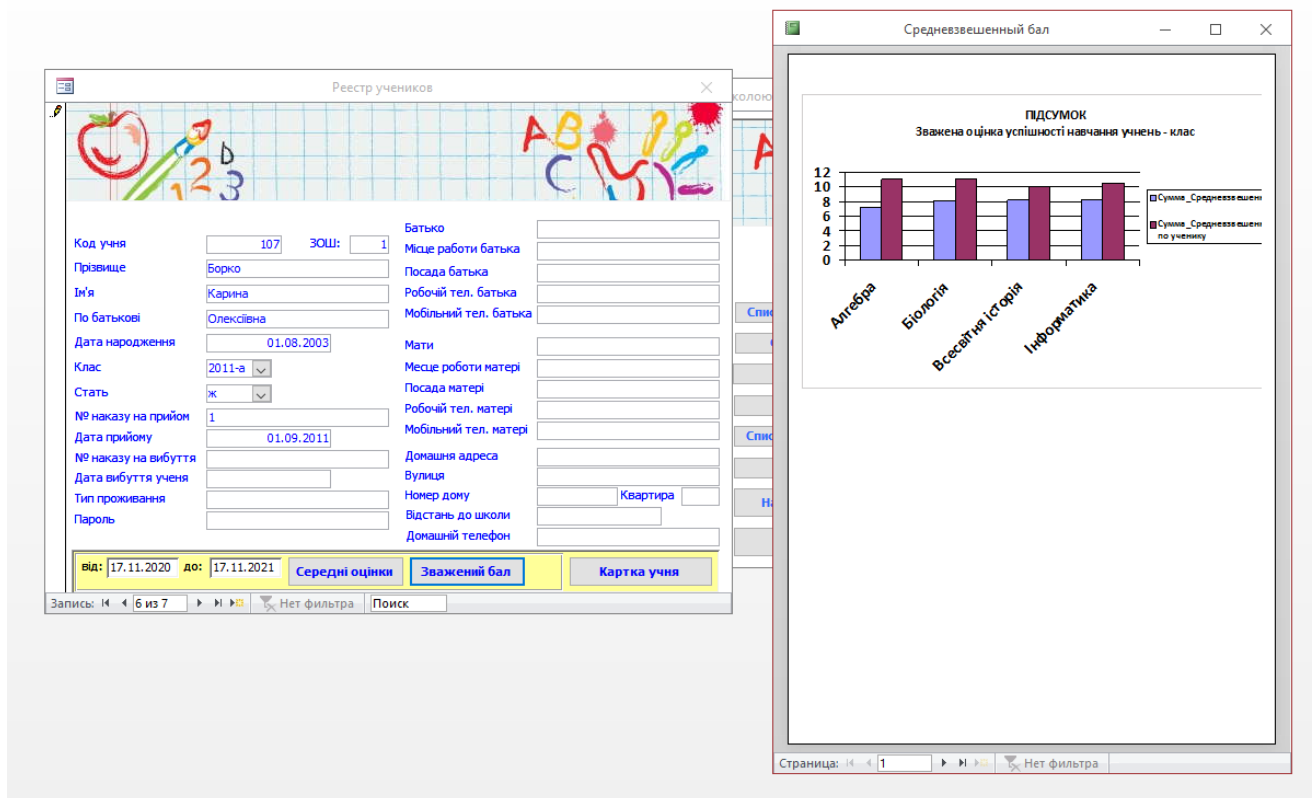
Реестр учеников

Код учня 107 ЗОШ: 1
Прізвище Борко
Ім'я Карина
По батькові Олексіївна
Дата народження 01.08.2003
Клас 2011-а
Стать ж
№ наказу на прийом 1
Дата прийому 01.09.2011
№ наказу на вибуття
Дата вибуття учня
Тип проживання
Пароль

Батько
Місце работи батька
Посада батька
Робочій тел. батька
Мобільний тел. батька
Мати
Месце роботи матері
Посада матері
Робочій тел. матері
Мобільний тел. матері
Домашня адреса
Вулиця
Номер дому Квартира
Відстань до школи
Домашній телефон

від: 17.11.2020 до: 17.11.2021 Середні оцінки Зважений бал Картка учня

Запись: 6 из 7 Нет фильтра Поиск

Средневзвешенный бал

ПІДСУМОК
Зважена оцінка успішності навчання учнень - клас

12
10
8
6
4
2
0

Алгебра Біологія Всесвітня історія Інформатика

Сумма_Средневзвешен
Сумма_Средневзвешен по ученику

Страница: 1 Нет фильтра